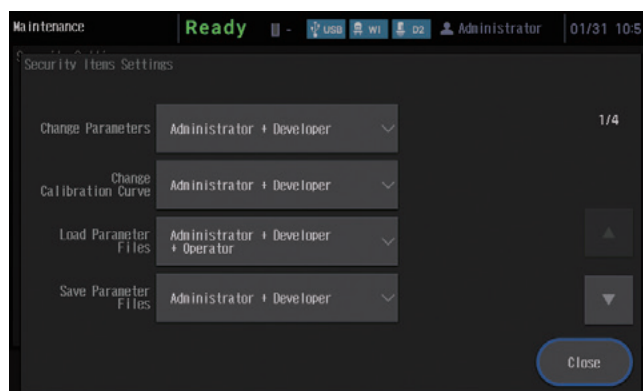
Maintenance
Ready
USB
WI
D2
Administrator
01/31 10:5

Security Items Settings

1/4

Change Parameters
Administrator + Developer

Change Calibration Curve
Administrator + Developer

Load Parameter Files
Administrator + Developer + Operator

Save Parameter Files
Administrator + Developer

Close